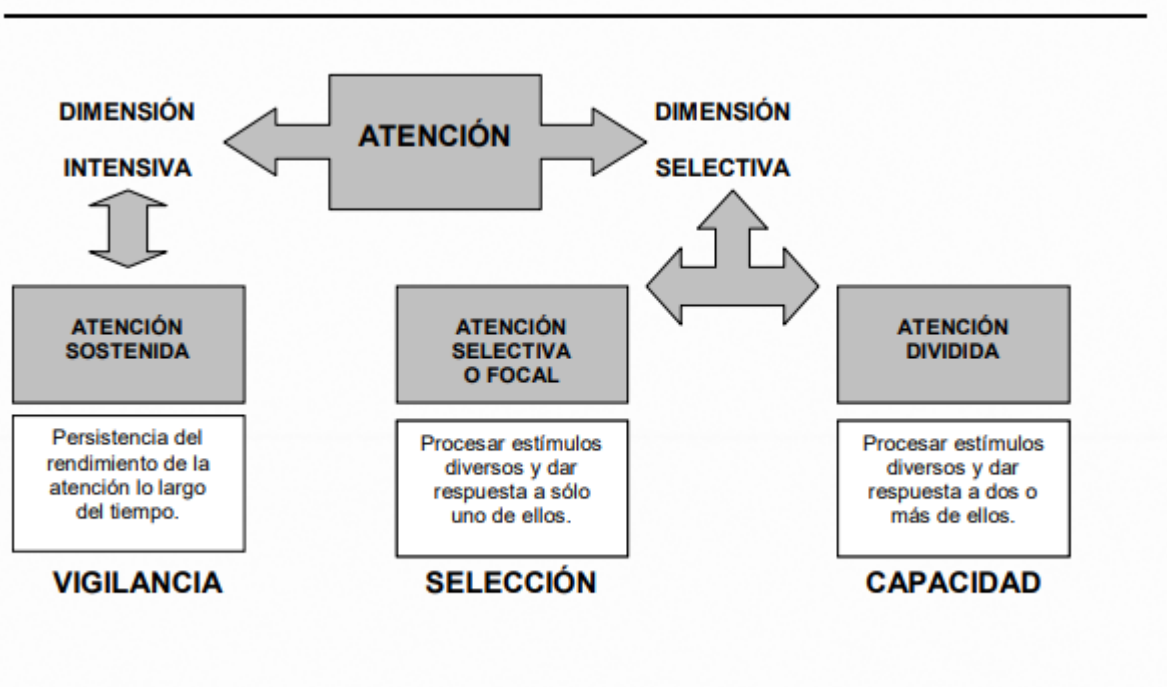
DIMENSIÓN INTENSIVA

ATENCIÓN

DIMENSIÓN SELECTIVA

ATENCIÓN SOSTENIDA

Persistencia del rendimiento de la atención lo largo del tiempo.

VIGILANCIA

ATENCIÓN SELECTIVA O FOCAL

Procesar estímulos diversos y dar respuesta a sólo uno de ellos.

SELECCIÓN

ATENCIÓN DIVIDIDA

Procesar estímulos diversos y dar respuesta a dos o más de ellos.

CAPACIDAD